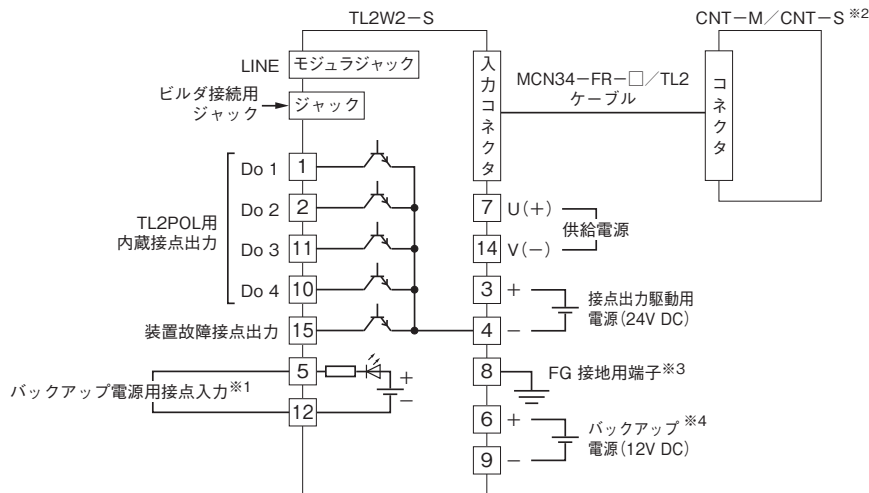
TL2W2−S

CNT−M／CNT−S ※2

LINE モジュラジャック

ビルダ接続用ジャック ジャック

入力コネクタ

MCN34−FR−□／TL2 ケーブル

コネクタ

Do 1 1

Do 2 2

TL2POL用内蔵接点出力

Do 3 11

Do 4 10

装置故障接点出力 15

5

バックアップ電源用接点入力※1

12

7 U(+)

14 V(−)

供給電源

3 +

4 −

接点出力駆動用電源(24V DC)

8

FG 接地用端子※3

6 +

9 −

バックアップ ※4 電源(12V DC)

+

−